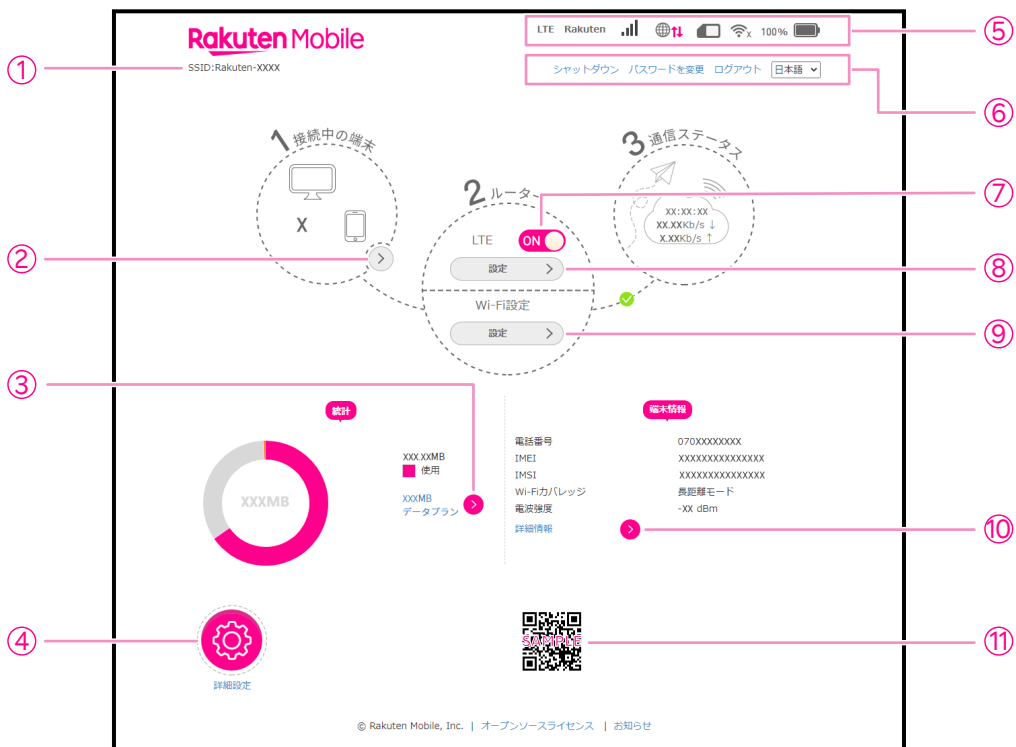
Rakuten Mobile

SSID:Rakuten-XXXX

LTE Rakuten 100%

シャットダウン パスワードを変更 ログアウト 日本語

①
②
③
④
⑤
⑥
⑦
⑧
⑨
⑩
⑪

1 接続中の端末

X

2 ルーター

LTE ON

設定

Wi-Fi設定

設定

3 通信ステータス

XX:XX:XX
XX.XXKb/s ↓
X.XXKb/s ↑

統計

XXXMB

XXX.XXMB
使用

XXXMB
データプラン

端末情報

| 電話番号 | 070XXXXXXXX |
|---|---|
| IMEI | XXXXXXXXXXXXXXX |
| IMSI | XXXXXXXXXXXXXXX |
| Wi-Fiカバレッジ | 長距離モード |
| 電波強度 | -XX dBm |

詳細情報

詳細設定

SAMPLE

© Rakuten Mobile, Inc. | オープンソースライセンス | お知らせ